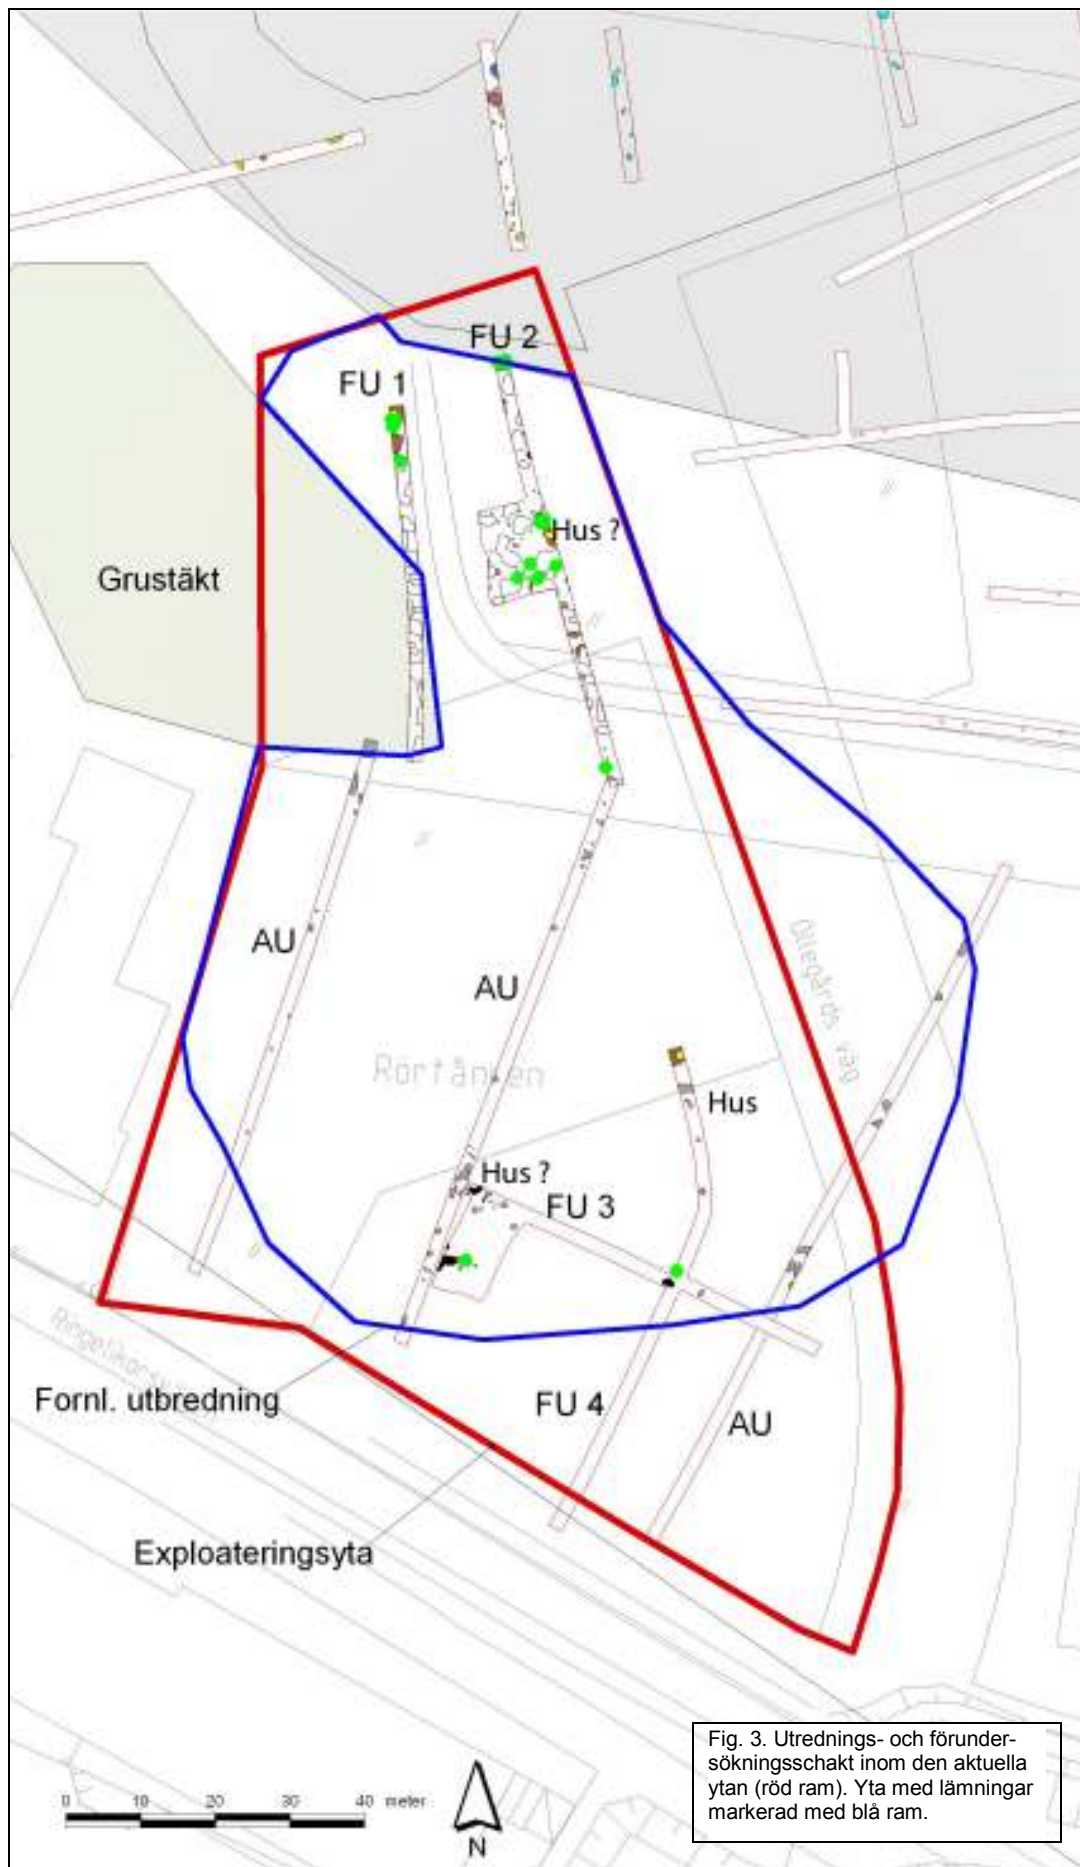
FU 2

FU 1

Hus ?

Grustäkt

AU

AU

Olegårds väg

Rörtången

Hus

Hus ?

FU 3

Ringelikorsvägen

Fornl. utbredning

FU 4

AU

Exploateringsyta

Fig. 3. Utrednings- och förundersökningsschakt inom den aktuella ytan (röd ram). Yta med lämningar markerad med blå ram.

0 10 20 30 40 meter

N